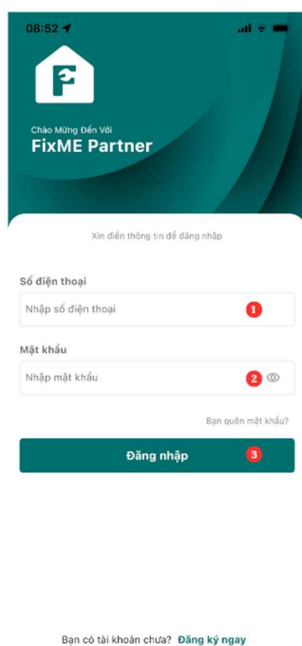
08:52

Chào Mừng Đến Với
FixME Partner

Xin điền thông tin để đăng nhập

Số điện thoại
Nhập số điện thoại 1

Mật khẩu
Nhập mật khẩu 2

Bạn quên mật khẩu?

Đăng nhập 3

Bạn có tài khoản chưa? Đăng ký ngay